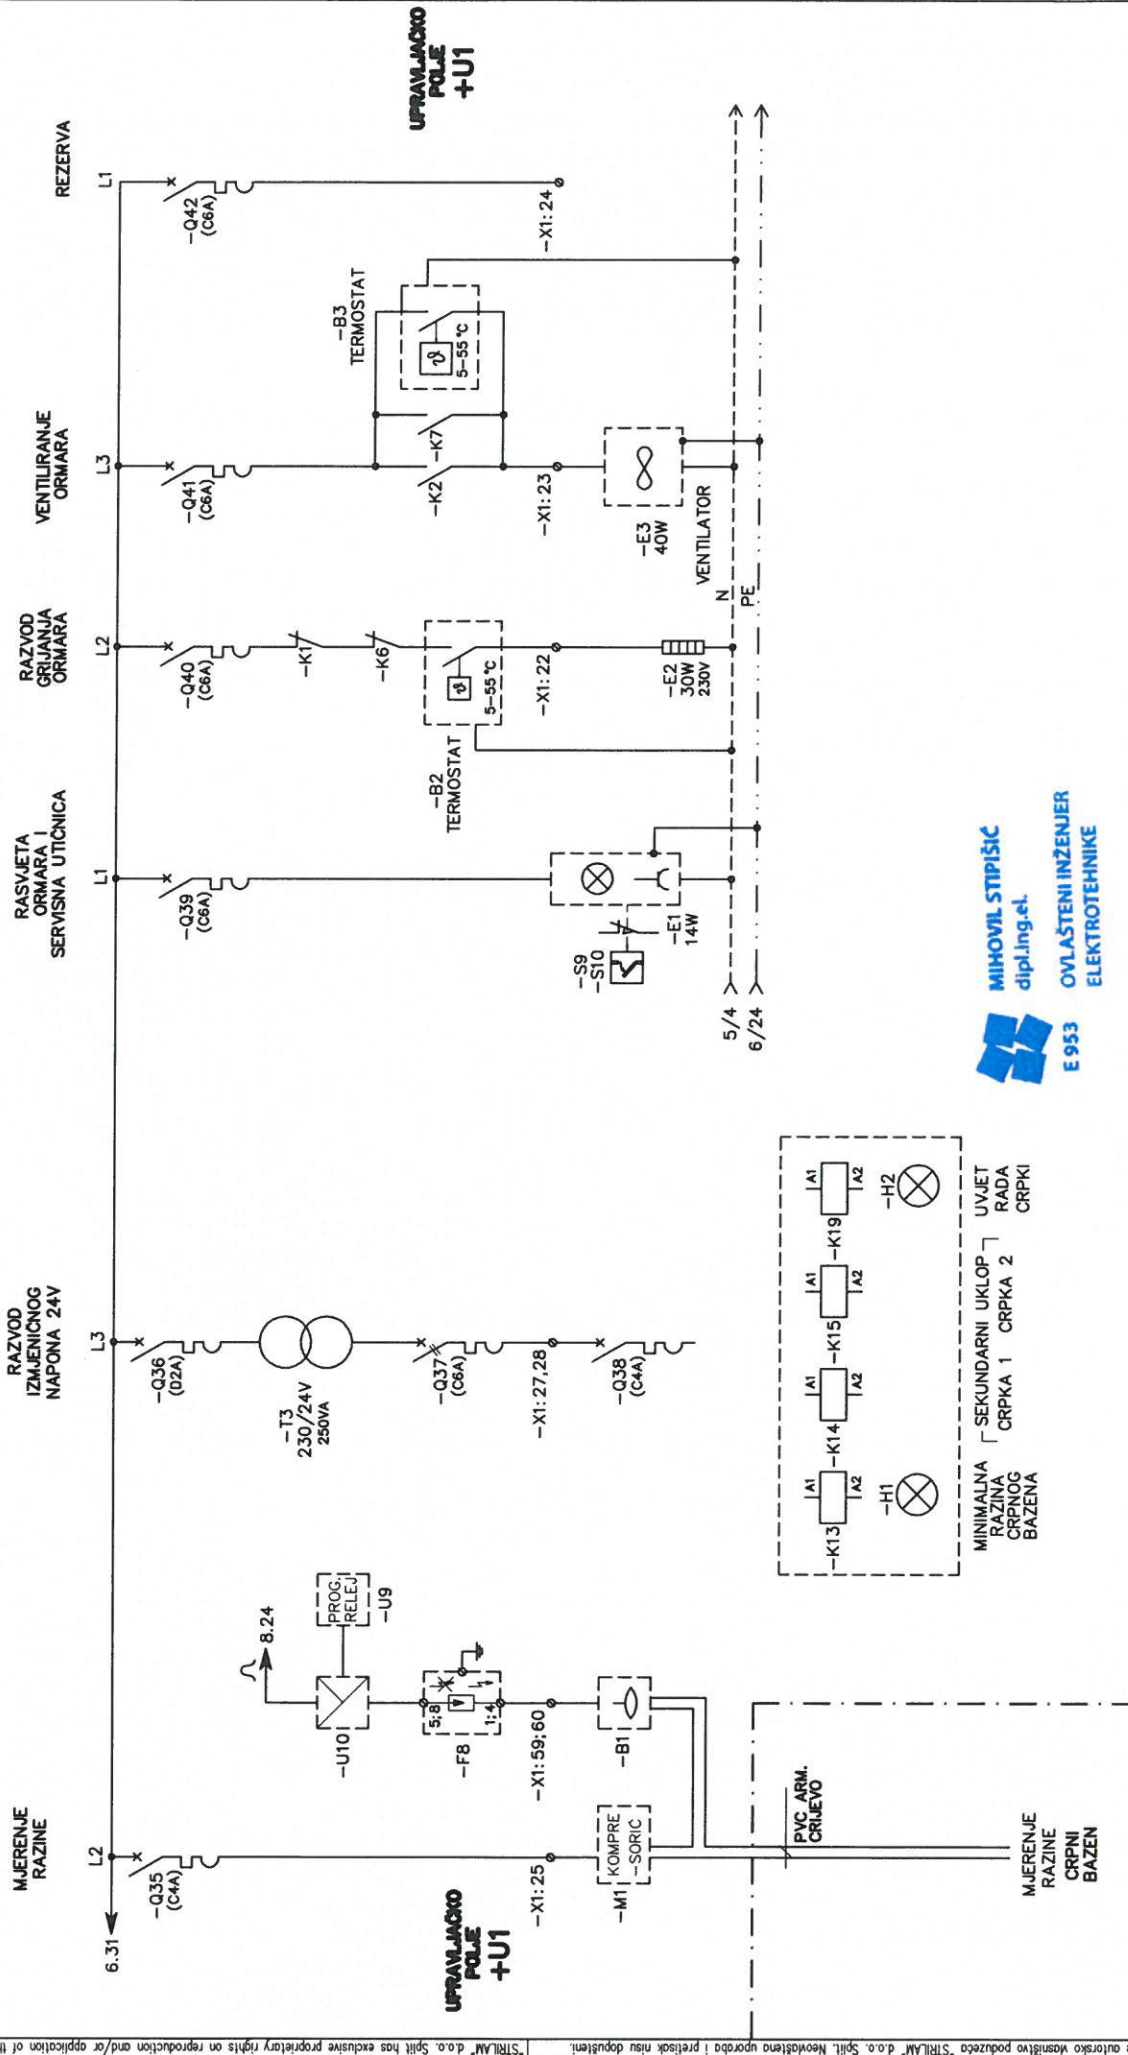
UPRAVLJAČKO POLJE +U1

REZERVA
L1
-Q42 (C6A)
-X1: 24

-B3 TERMOSTAT
5-55 °C

VENTILIRANJE ORMARA
L3
-Q41 (C6A)
-K7
-K2
-X1: 23
-E3 40W
VENTILATOR
N
PE

RAZVOD GRIJANJA ORMARA
L2
-Q40 (C6A)
-K1
-K6
5-55 °C
-B2 TERMOSTAT
-X1: 22
-E2 30W 230V

RASVJETA ORMARA I SERVISNA UTIČNICA
L1
-Q39 (C6A)
-S9
-S10
-E1 14W
5/4
6/24

MIHOVIL STIPIŠIĆ dipl.ing.el.
OVLAŠTENI INŽENJER ELEKTROTEHNIKE
E 953

RAZVOD IZMJENIČNOG NAPONA 24V
L3
-Q36 (D2A)
-T3 230/24V 250VA
-Q37 (C6A)
-X1: 27,28
-Q38 (C4A)

-K13 A1 A2
-H1
-K14 A1 A2
-K15 A1 A2
-K19 A1 A2
-H2
MINIMALNA RAZINA CRPNOG BAZENA
SEKUNDARNI UKLOP CRPKA 1 CRPKA 2
UVJET RADA CRPKI

8.24
PROG. RELEJ
-U9
-U10
5;8
1;4
-F8
-X1: 59;60
-B1

MJERENJE RAZINE
L2
6.31
-Q35 (C4A)
-X1: 25
KOMPRE -SORIĆ
-M1
PVC ARM. CRIJEVO
MJERENJE RAZINE CRPNI BAZEN
UPRAVLJAČKO POLJE +U1

"STRILAM" d.o.o. Split has exclusive proprietary rights on reproduction and/or application of t
autorsko vlasništvo poduzeća "STRILAM" d.o.o. Split. Neovlaštena uporaba i pretisak nisu dopušteni.